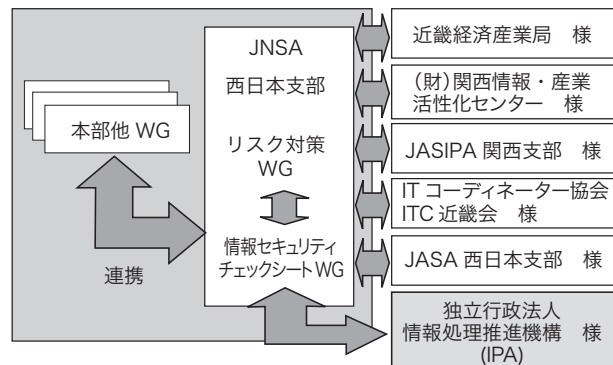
本部他 WG

JNSA
西日本支部

リスク対策
WG

情報セキュリティ
チェックシート WG

連携

近畿経済産業局　様

（財）関西情報・産業
活性化センター　様

JASIPA 関西支部　様

IT コーディネーター協会
ITC 近畿会　様

JASA 西日本支部　様

独立行政法人
情報処理推進機構　様
(IPA)